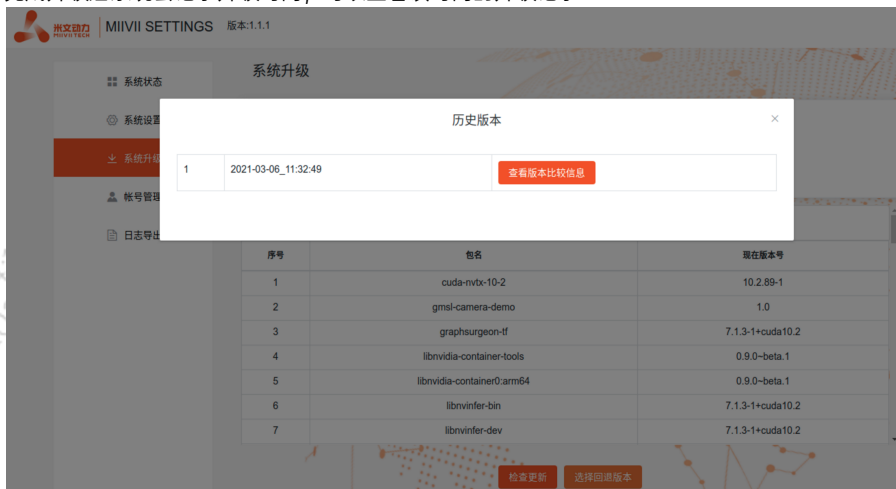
米文动力 MIIVII TECH | MIIVII SETTINGS 版本:1.1.1

系统状态
系统设置
系统升级
帐号管理
日志导出

系统升级

历史版本 ×

| 1 | 2021-03-06_11:32:49 | 查看版本比较信息 |
|---|---|---|

| 序号 | 包名 | 现在版本号 |
|---|---|---|
| 1 | cuda-nvtx-10-2 | 10.2.89-1 |
| 2 | gmsl-camera-demo | 1.0 |
| 3 | graphsurgeon-tf | 7.1.3-1+cuda10.2 |
| 4 | libnvidia-container-tools | 0.9.0~beta.1 |
| 5 | libnvidia-container0:arm64 | 0.9.0~beta.1 |
| 6 | libnvinfer-bin | 7.1.3-1+cuda10.2 |
| 7 | libnvinfer-dev | 7.1.3-1+cuda10.2 |

检查更新 选择回退版本